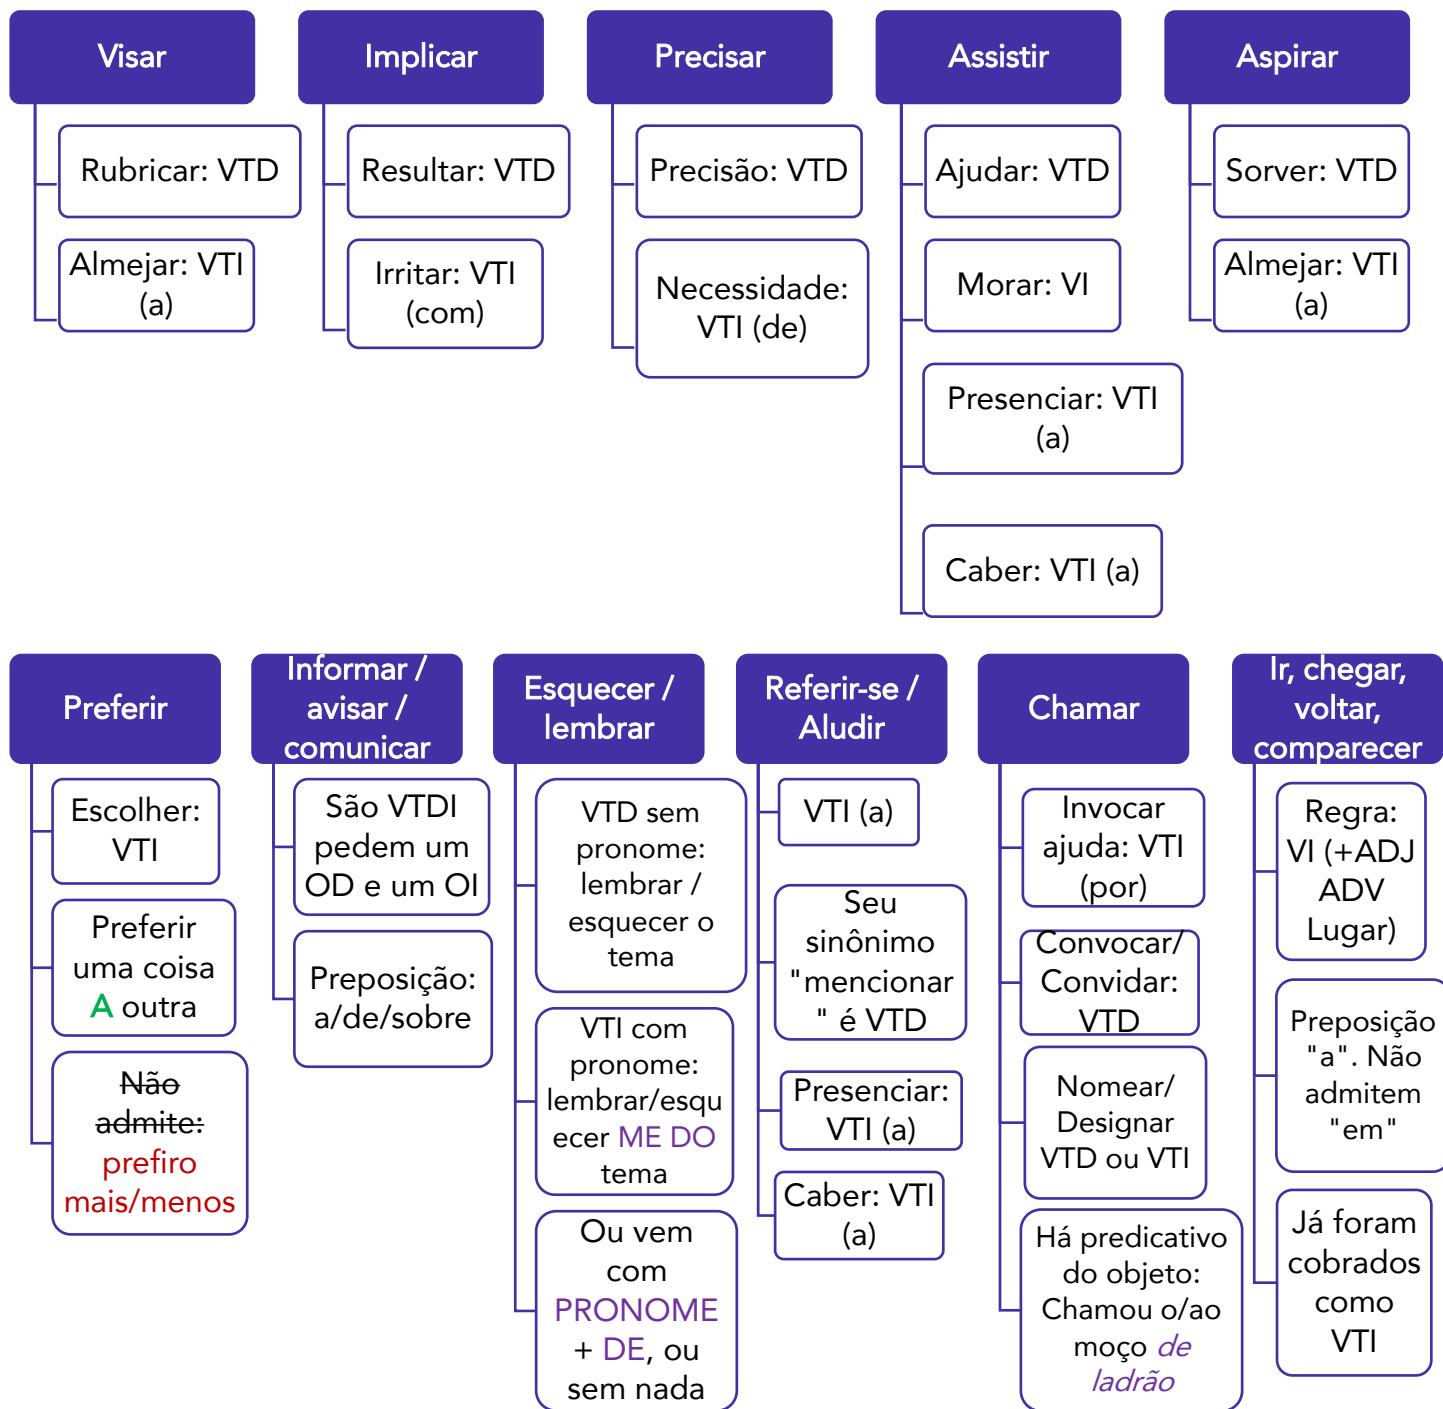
Visar

Rubricar: VTD

Almejar: VTI (a)

Implicar

Resultar: VTD

Irritar: VTI (com)

Precisar

Precisão: VTD

Necessidade: VTI (de)

Assistir

Ajudar: VTD

Morar: VI

Presenciar: VTI (a)

Caber: VTI (a)

Aspirar

Sorver: VTD

Almejar: VTI (a)

Preferir

Escolher: VTI

Preferir uma coisa A outra

~~Não admite:~~ prefiro mais/menos

Informar / avisar / comunicar

São VTDI pedem um OD e um OI

Preposição: a/de/sobre

Esquecer / lembrar

VTD sem pronome: lembrar / esquecer o tema

VTI com pronome: lembrar/esquecer ME DO tema

Ou vem com PRONOME + DE, ou sem nada

Referir-se / Aludir

VTI (a)

Seu sinônimo "mencionar" é VTD

Presenciar: VTI (a)

Caber: VTI (a)

Chamar

Invocar ajuda: VTI (por)

Convocar/ Convidar: VTD

Nomear/ Designar VTD ou VTI

Há predicativo do objeto: Chamou o/ao moço de ladrão

Ir, chegar, voltar, comparecer

Regra: VI (+ADJ ADV Lugar)

Preposição "a". Não admitem "em"

Já foram cobrados como VTI